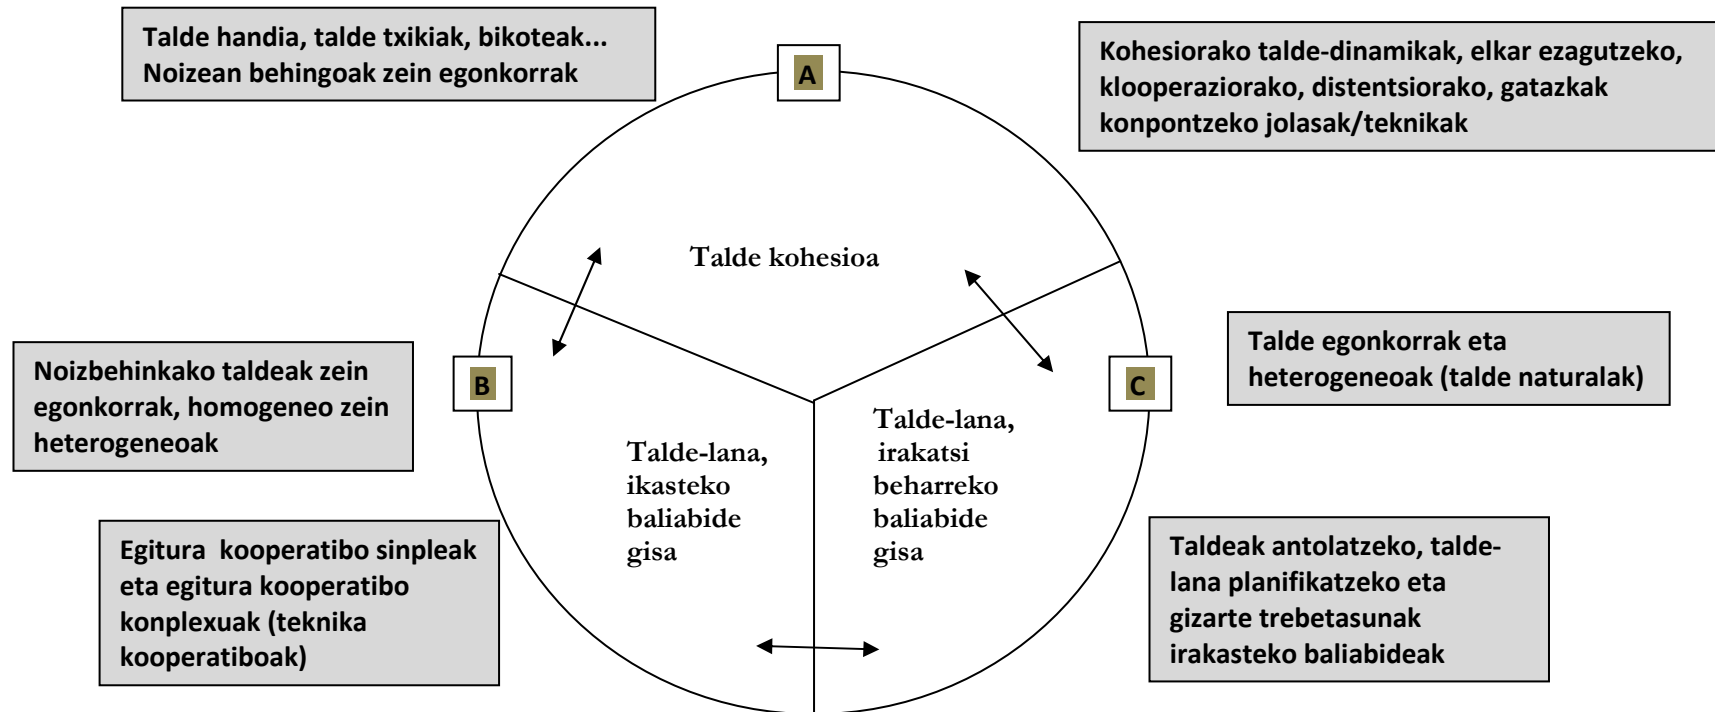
Talde handia, talde txikiak, bikoteak...
Noizean behingoak zein egonkorrak

A

Kohesiorako talde-dinamikak, elkar ezagutzeko, klooperaziorako, distentsiorako, gatazkak konpontzeko jolasak/teknikak

Talde kohesioa

Talde egonkorrak eta heterogeneoak (talde naturalak)

Noizbehinkako taldeak zein egonkorrak, homogeneo zein heterogeneoak

B

C

Talde-lana, ikasteko baliabide gisa

Talde-lana, irakatsi beharreko baliabide gisa

Egitura kooperatibo sinpleak eta egitura kooperatibo konplexuak (teknika kooperatiboak)

Taldeak antolatzeko, talde-lana planifikatzeko eta gizarte trebetasunak irakasteko baliabideak